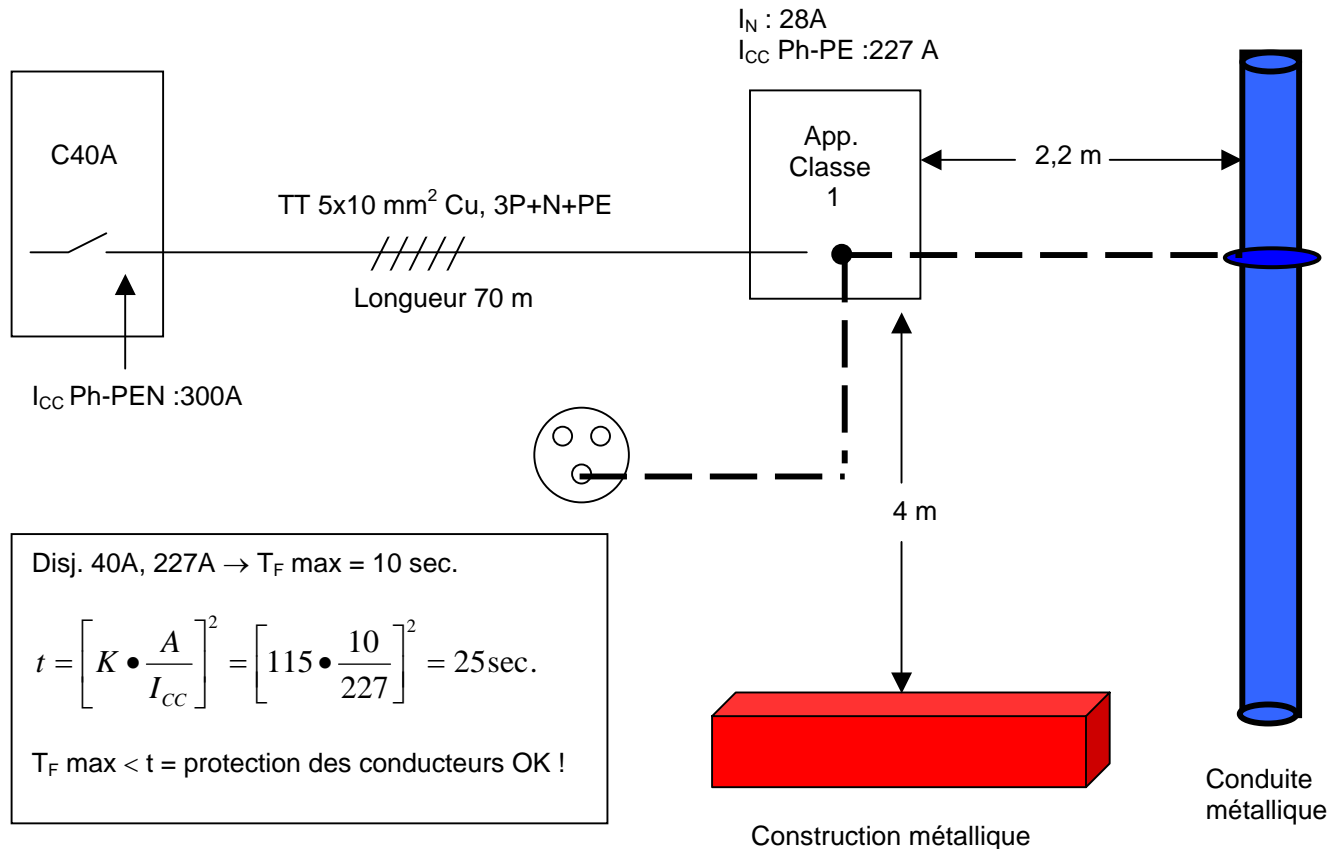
$I_N$ : 28A
$I_{CC}$ Ph-PE :227 A

C40A

TT 5x10 mm$^2$ Cu, 3P+N+PE

Longueur 70 m

$I_{CC}$ Ph-PEN :300A

App. Classe 1

2,2 m

4 m

Disj. 40A, 227A → $T_F$ max = 10 sec.

$t = \left[K \bullet \frac{A}{I_{CC}}\right]^2 = \left[115 \bullet \frac{10}{227}\right]^2 = 25\text{sec.}$

$T_F$ max < t = protection des conducteurs OK !

Construction métallique

Conduite métallique